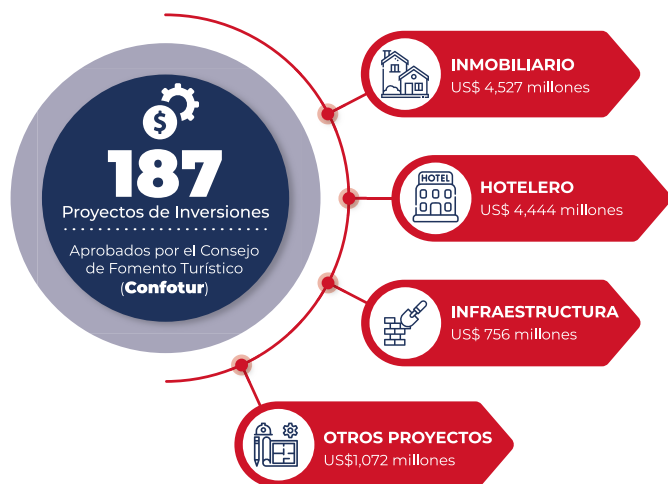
187
Proyectos de Inversiones

Aprobados por el Consejo de Fomento Turístico (Confotur)

INMOBILIARIO
US$ 4,527 millones

HOTEL

HOTELERO
US$ 4,444 millones

INFRAESTRUCTURA
US$ 756 millones

OTROS PROYECTOS
US$1,072 millones